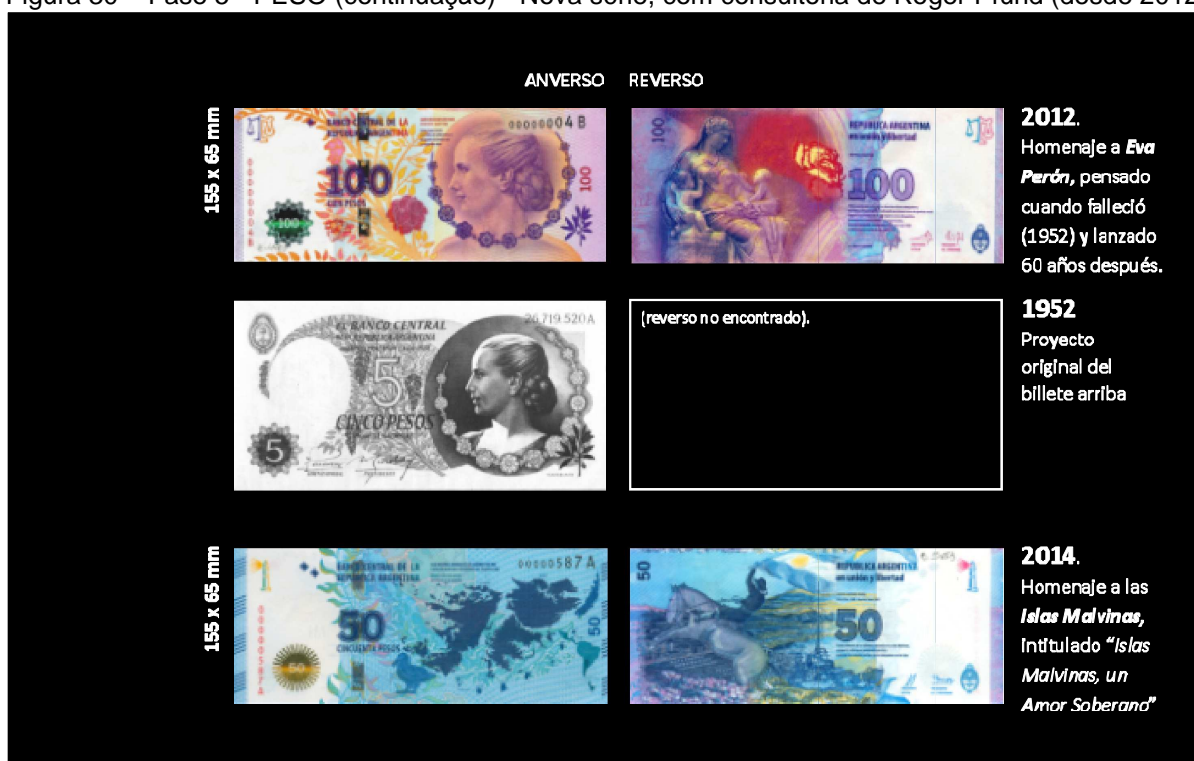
Figura 30 – Fase 6 - PESO (continuação) - Nova série, com consultoria de Roger Pfund (desde 2012)

ANVERSO REVERSO

155 x 65 mm

BANCO CENTRAL DE LA REPUBLICA ARGENTINA 00000004 B 100 CIEN PESOS

100 REPUBLICA ARGENTINA en unión y libertad 100

2012. Homenaje a *Eva Perón*, pensado cuando falleció (1952) y lanzado 60 años después.

EL BANCO CENTRAL DE LA REPUBLICA ARGENTINA 26.719.520 A 5 CINCO PESOS 5

(reverso no encontrado).

1952 Proyecto original del billete arriba

155 x 65 mm

BANCO CENTRAL DE LA REPUBLICA ARGENTINA 00000587 A 50 CINCUENTA PESOS 50

50 REPUBLICA ARGENTINA en unión y libertad 50

2014. Homenaje a las *Islas Malvinas*, intitulado "*Islas Malvinas, un Amor Soberano*"